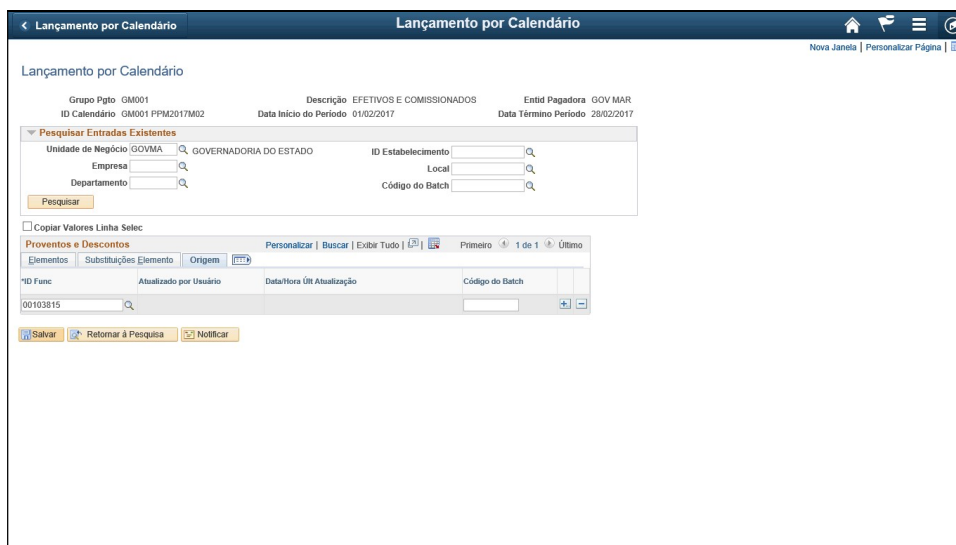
< Lançamento por Calendário

Lançamento por Calendário

Nova Janela | Personalizar Página |

Lançamento por Calendário

Grupo Pgto GM001
ID Calendário GM001 PPM2017M02

Descrição EFETIVOS E COMISSIONADOS
Data Início do Período 01/02/2017

Entid Pagadora GOV MAR
Data Término Período 28/02/2017

Pesquisar Entradas Existentes

Unidade de Negócio GOVMA GOVERNADORIA DO ESTADO
Empresa
Departamento

ID Estabelecimento
Local
Código do Batch

Pesquisar

Copiar Valores Linha Selec

Proventos e Descontos

Personalizar | Buscar | Exibir Tudo |

Primeiro 1 de 1 Último

Elementos | Substituições Elemento | Origem

| *ID Func | Atualizado por Usuário | Data/Hora Últ Atualização | Código do Batch |
|---|---|---|---|
| 00103815 | | | |

Salvar | Retornar à Pesquisa | Notificar